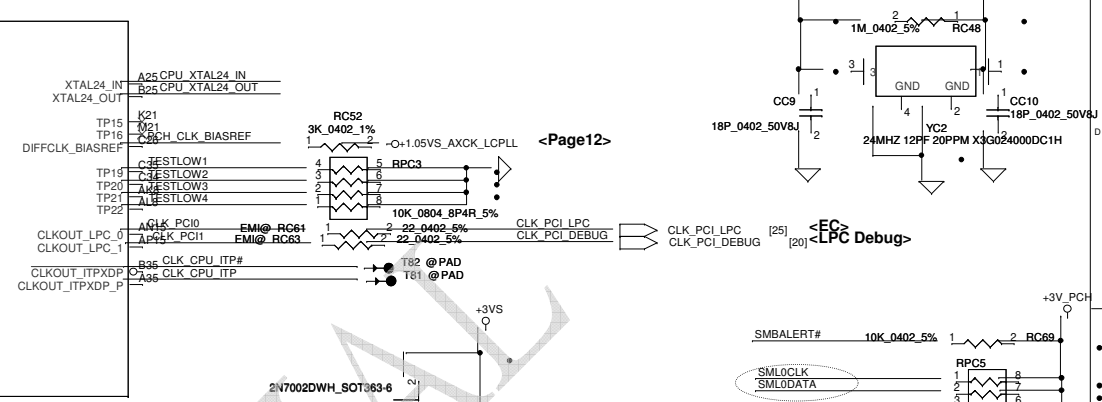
2 1
1M_0402_5% RC48

3 3 GND GND 1 1
4 2
CC9 1 CC10
18P_0402_50V8J 2 18P_0402_50V8J
YC2
24MHZ 12PF 20PPM X3G024000DC1H
D

XTAL24_IN A25 CPU_XTAL24_IN
XTAL24_OUT B25 CPU_XTAL24_OUT

K21
TP15 M21
TP16 C26 PCH_CLK_BIASREF
DIFFCLK_BIASREF

RC52
3K_0402_1%
1 2 +1.05VS_AXCK_LCPLL

<Page12>

C35 TESTLOW1 4 5 RPC3
TP19 C34 TESTLOW2 3 6
TP20 AK4 TESTLOW3 2 7
TP21 AL4 TESTLOW4 1 8
TP22
10K_0804_8P4R_5%

CLKOUT_LPC_0 AN15 CLK_PCI0 EMI@ RC61 1 2 22_0402_5% CLK_PCI_LPC CLK_PCI_LPC [25] <EC>
CLKOUT_LPC_1 AP15 CLK_PCI1 EMI@ RC63 1 2 22_0402_5% CLK_PCI_DEBUG CLK_PCI_DEBUG [20] <LPC Debug>

CLKOUT_ITPXDP B35 CLK_CPU_ITP# T82 @PAD
CLKOUT_ITPXDP_P A35 CLK_CPU_ITP T81 @PAD

+3VS

2N7002DWH_SOT363-6

+3V_PCH

SMBALERT# 10K_0402_5% 1 2 RC69

RPC5
SML0CLK 1 8
SML0DATA 2 7
3 6